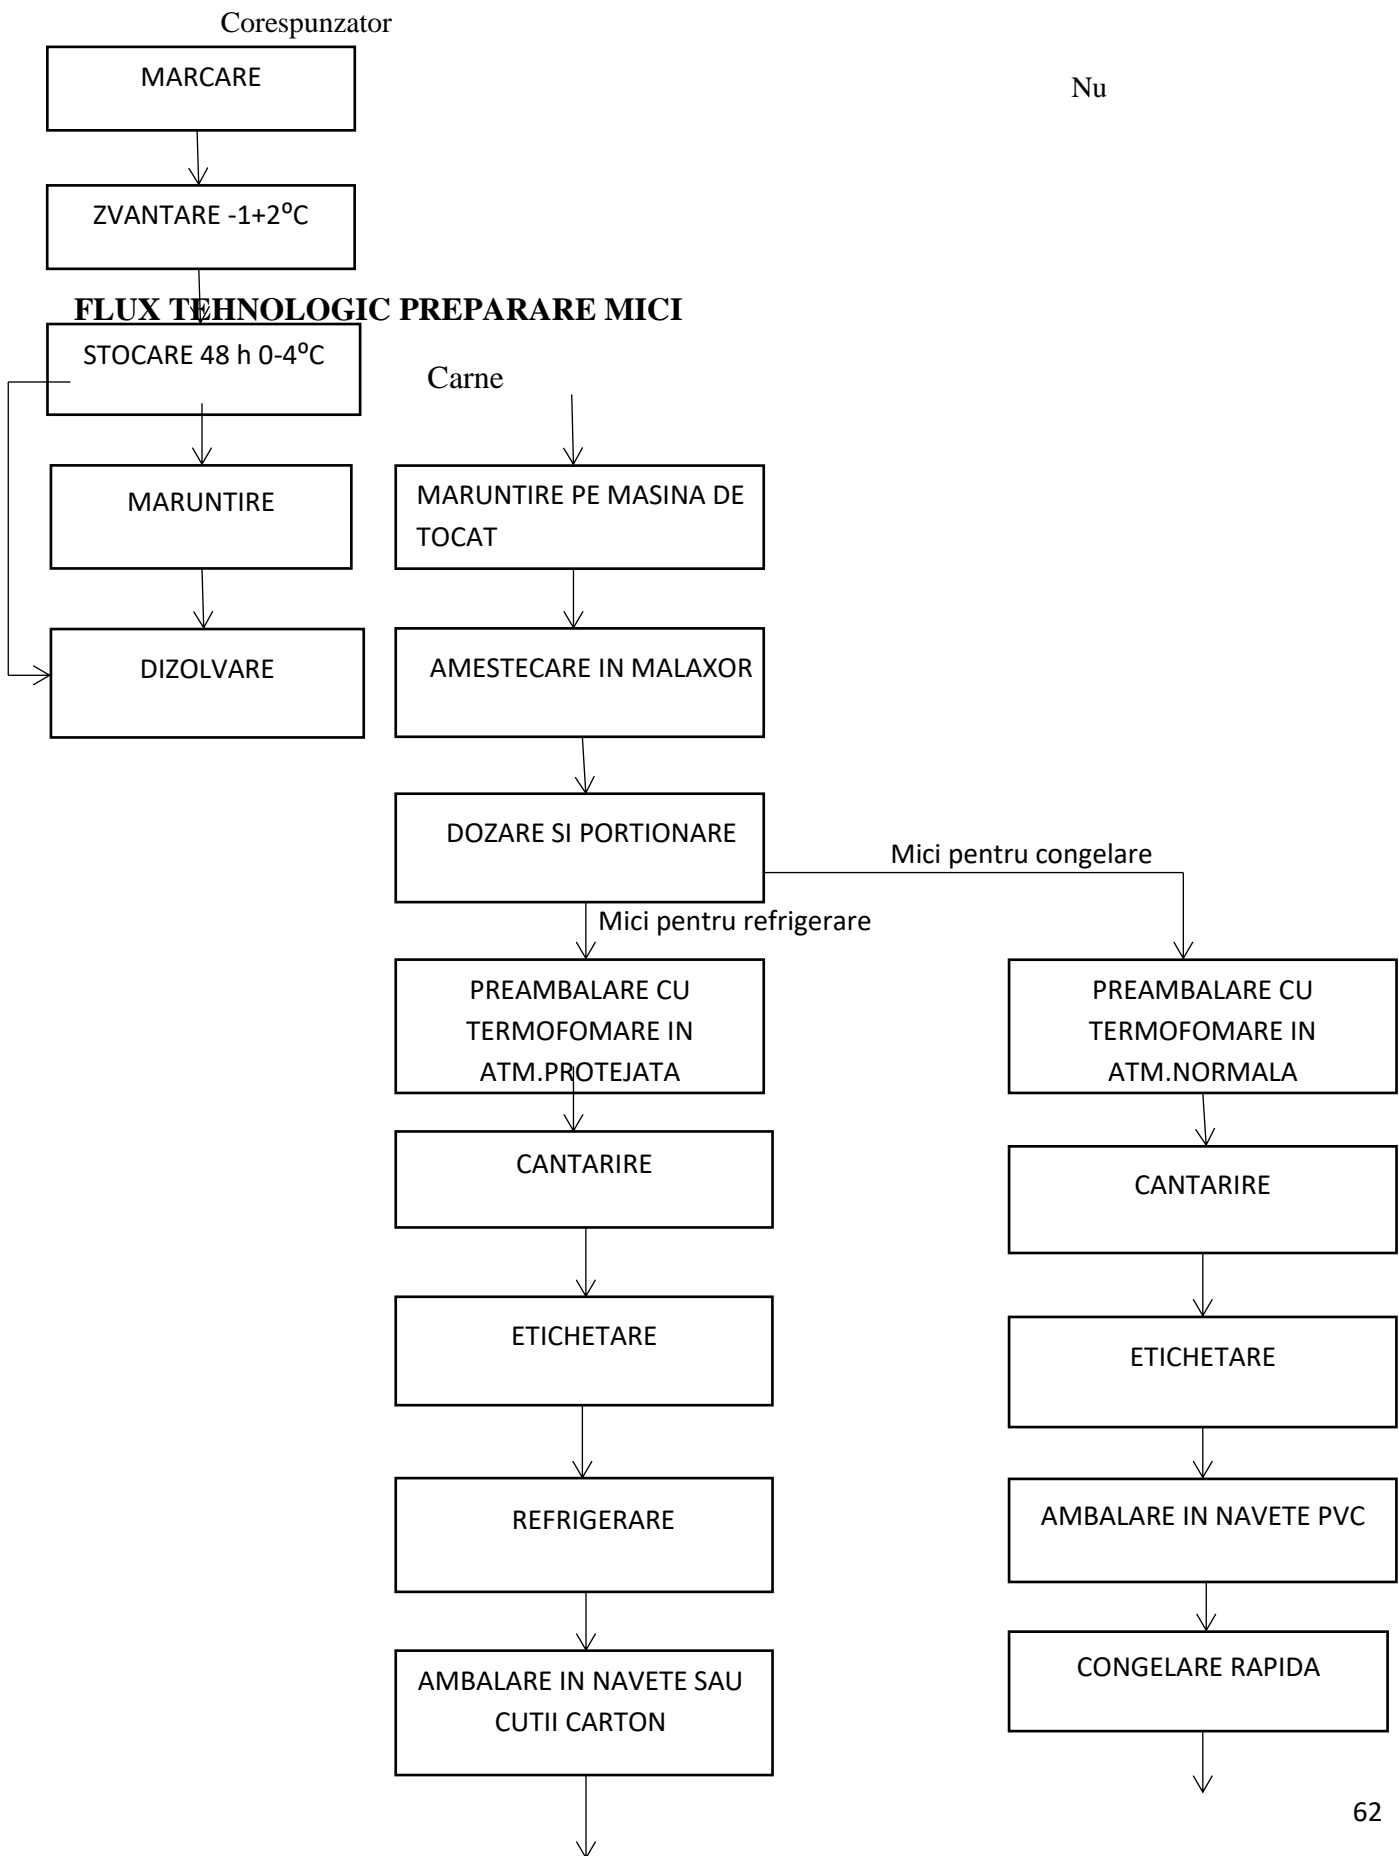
Corespunzator

MARCARE

Nu

ZVANTARE -1+2ºC

FLUX TEHNOLOGIC PREPARARE MICI

STOCARE 48 h 0-4ºC

Carne

MARUNTIRE

MARUNTIRE PE MASINA DE TOCAT

DIZOLVARE

AMESTECARE IN MALAXOR

DOZARE SI PORTIONARE

Mici pentru congelare

Mici pentru refrigerare

PREAMBALARE CU TERMOFOMARE IN ATM.PROTEJATA

PREAMBALARE CU TERMOFOMARE IN ATM.NORMALA

CANTARIRE

CANTARIRE

ETICHETARE

ETICHETARE

REFRIGERARE

AMBALARE IN NAVETE PVC

AMBALARE IN NAVETE SAU CUTII CARTON

CONGELARE RAPIDA

62